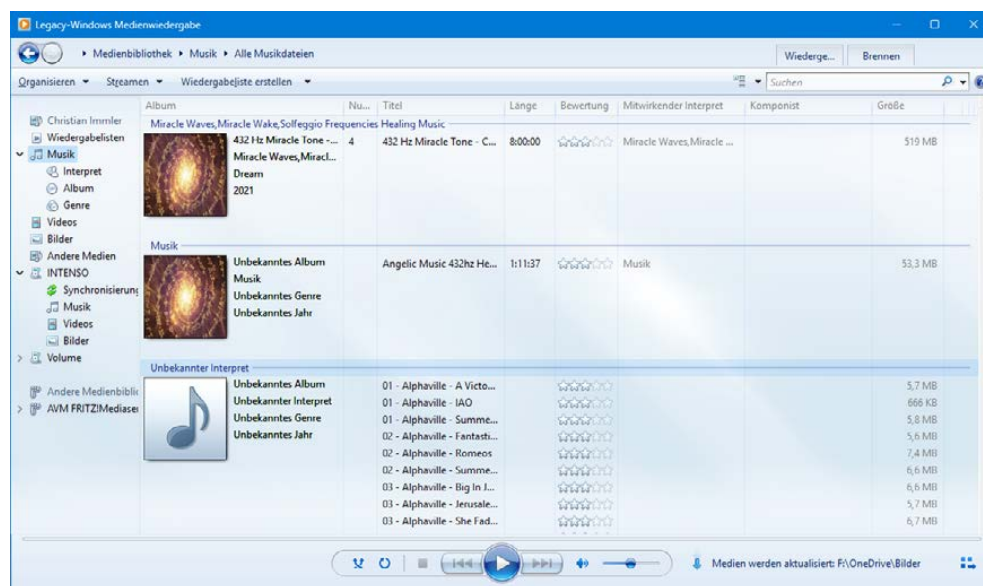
Legacy-Windows Medienwiedergabe

▸ Medienbibliothek ▸ Musik ▸ Alle Musikdateien

Wiederge... Brennen

Organisieren ▾ Streamen ▾ Wiedergabeliste erstellen ▾

Suchen

Christian Immler
Wiedergabelisten
Musik
Interpret
Album
Genre
Videos
Bilder
Andere Medien
INTENSO
Synchronisierung
Musik
Videos
Bilder
Volume
Andere Medienbiblio
AVM FRITZ!Mediaser

| Album | Nu... | Titel | Länge | Bewertung | Mitwirkender Interpret | Komponist | Größe |
|---|---|---|---|---|---|---|---|
| Miracle Waves,Miracle Wake,Solfeggio Frequencies Healing Music | | | | | | | |
| 432 Hz Miracle Tone -... Miracle Waves,Miracl... Dream 2021 | 4 | 432 Hz Miracle Tone - C... | 8:00:00 | | Miracle Waves,Miracle ... | | 519 MB |
| Musik | | | | | | | |
| Unbekanntes Album Musik Unbekanntes Genre Unbekanntes Jahr | | Angelic Music 432hz He... | 1:11:37 | | Musik | | 53,3 MB |
| Unbekannter Interpret | | | | | | | |
| Unbekanntes Album Unbekannter Interpret Unbekanntes Genre Unbekanntes Jahr | | 01 - Alphaville - A Victo... | | | | | 5,7 MB |
| | | 01 - Alphaville - IAO | | | | | 666 KB |
| | | 01 - Alphaville - Summe... | | | | | 5,8 MB |
| | | 02 - Alphaville - Fantasti... | | | | | 5,6 MB |
| | | 02 - Alphaville - Romeos | | | | | 7,4 MB |
| | | 02 - Alphaville - Summe... | | | | | 6,6 MB |
| | | 03 - Alphaville - Big In J... | | | | | 6,6 MB |
| | | 03 - Alphaville - Jerusale... | | | | | 5,7 MB |
| | | 03 - Alphaville - She Fad... | | | | | 6,7 MB |

Medien werden aktualisiert: F:\OneDrive\Bilder